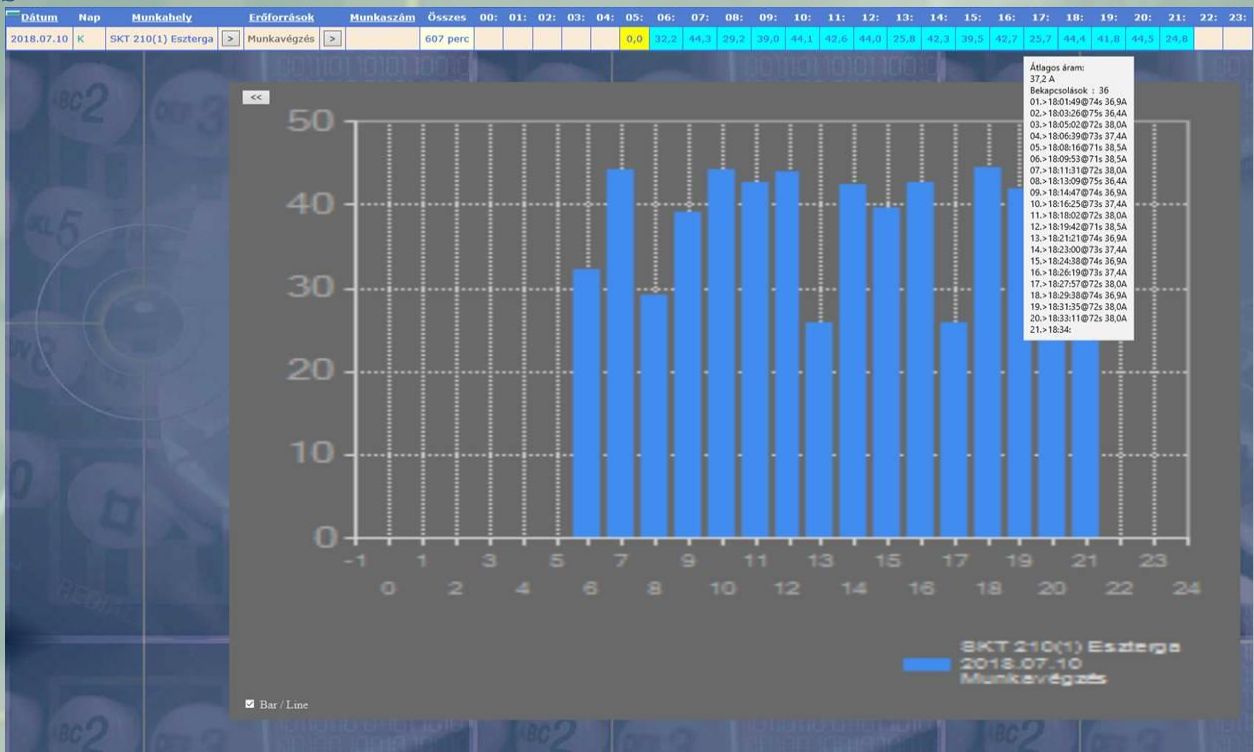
| Dátum | Nap | Munkahely | | Erőforrások | | Munkaszám | Összes | 00: | 01: | 02: | 03: | 04: | 05: | 06: | 07: | 08: | 09: | 10: | 11: | 12: | 13: | 14: | 15: | 16: | 17: | 18: | 19: | 20: | 21: | 22: | 23: |
|---|---|---|---|---|---|---|---|---|---|---|---|---|---|---|---|---|---|---|---|---|---|---|---|---|---|---|---|---|---|---|---|
| 2018.07.10 | K | SKT 210(1) Eszterga | > | Munkavégzés | > | | 607 perc | | | | | | 0,0 | 32,2 | 44,3 | 29,2 | 39,0 | 44,1 | 42,6 | 44,0 | 25,8 | 42,3 | 39,5 | 42,7 | 25,7 | 44,4 | 41,8 | 44,5 | 24,8 | | |

<<

50
40
30
20
10
0

-1 1 3 5 7 9 11 13 15 17 19 21 23
0 2 4 6 8 10 12 14 16 18 20 22 24

Átlagos áram:
37,2 A
Bekapcsolások : 36
01.>18:01:49@74s 36,9A
02.>18:03:26@75s 36,4A
03.>18:05:02@72s 38,0A
04.>18:06:39@73s 37,4A
05.>18:08:16@71s 38,5A
06.>18:09:53@71s 38,5A
07.>18:11:31@72s 38,0A
08.>18:13:09@75s 36,4A
09.>18:14:47@74s 36,9A
10.>18:16:25@73s 37,4A
11.>18:18:02@72s 38,0A
12.>18:19:42@71s 38,5A
13.>18:21:21@74s 36,9A
14.>18:23:00@73s 37,4A
15.>18:24:38@74s 36,9A
16.>18:26:19@73s 37,4A
17.>18:27:57@72s 38,0A
18.>18:29:38@74s 36,9A
19.>18:31:35@72s 38,0A
20.>18:33:11@72s 38,0A
21.>18:34:

SKT 210(1) Eszterga
2018.07.10
Munkavégzés

Bar / Line